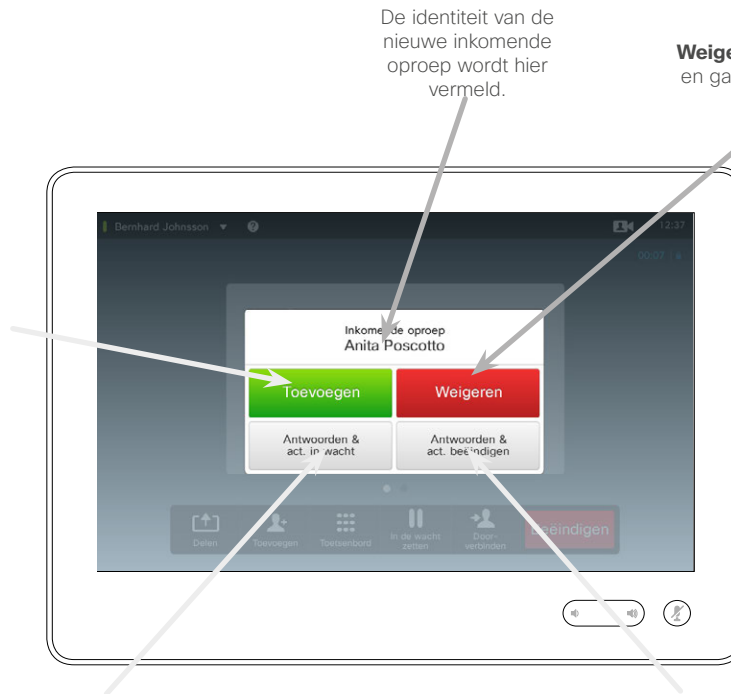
De identiteit van de nieuwe inkomende oproep wordt hier vermeld.

Weige
en ga

Bernhard Johnsson

12:37

00:07

Inkomende oproep
Anita Poscotto

Toevoegen

Weigeren

Antwoorden & act. in wacht

Antwoorden & act. beëindigen

Delen

Toevoegen

Toetsenbord

In de wacht zetten

Doorverbinden

Beëindigen